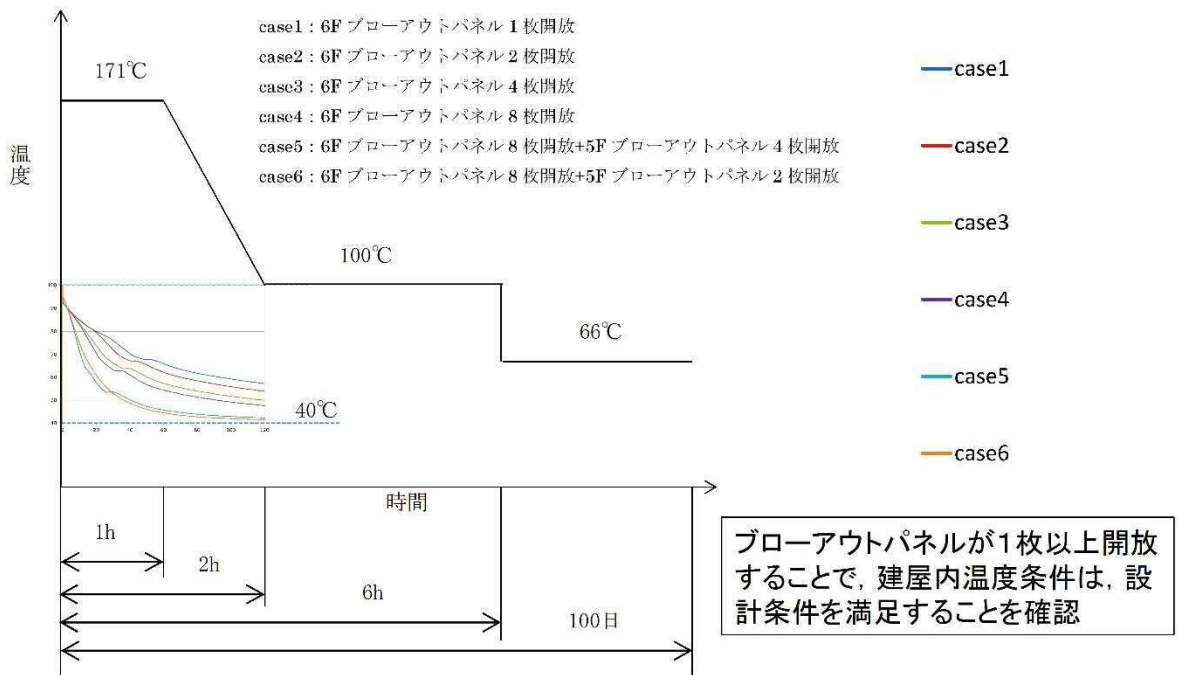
case1：6F ブローアウトパネル 1 枚開放
case2：6F ブローアウトパネル 2 枚開放
case3：6F ブローアウトパネル 4 枚開放
case4：6F ブローアウトパネル 8 枚開放
case5：6F ブローアウトパネル 8 枚開放+5F ブローアウトパネル 4 枚開放
case6：6F ブローアウトパネル 8 枚開放+5F ブローアウトパネル 2 枚開放

—case1
—case2
—case3
—case4
—case5
—case6

171℃

温度

100℃

66℃

40℃

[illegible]

時間

1h

2h

6h

100日

ブローアウトパネルが1枚以上開放することで，建屋内温度条件は，設計条件を満足することを確認